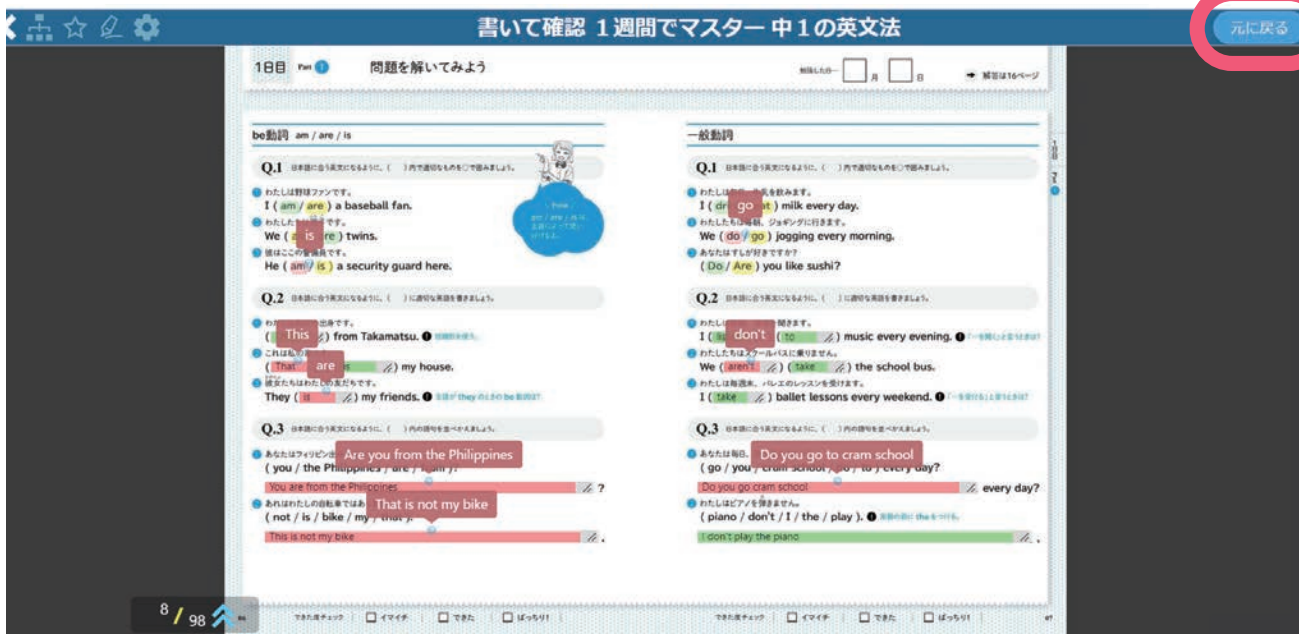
書いて確認 1週間でマスター 中1の英文法

元に戻る

1日目 Part 1 問題を解いてみよう

勉強した日 月 日

➡ 解答は16ページ

be動詞 am / are / is

Q.1 日本語に合う英文になるように、( )内で適切なものを○で囲みましょう。

わたしは野球ファンです。
I ( am / are ) a baseball fan.

わたしたちは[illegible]です。
We ( am / is / are ) twins.

彼はここの警備員です。
He ( am / is ) a security guard here.

is

Q.2 日本語に合う英文になるように、( )に適切な英語を書きましょう。

わ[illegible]出身です。
( This ) from Takamatsu.

これは私の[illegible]
( That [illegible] ) my house.

彼女たちはわたしの友だちです。
They ( is ) my friends.

This

are

Q.3 日本語に合う英文になるように、( )内の語句を並べかえましょう。

あなたはフィリピン出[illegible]
( you / the Philippines / are / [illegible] )
You are from the Philippines ?

Are you from the Philippines

あれはわたしの自転車ではあ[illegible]
( not / is / bike / my / that ).
This is not my bike .

That is not my bike

一般動詞

Q.1 日本語に合う英文になるように、( )内で適切なものを○で囲みましょう。

わたしは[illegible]を飲みます。
I ( dr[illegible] ) milk every day.

わたしたちは毎朝、ジョギングに行きます。
We ( do / go ) jogging every morning.

あなたはすしが好きですか?
( Do / Are ) you like sushi?

go

Q.2 日本語に合う英文になるように、( )に適切な英語を書きましょう。

わたし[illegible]聞きます。
I ( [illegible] ) ( to ) music every evening.

わたしたちはスクールバスに乗りません。
We ( aren't ) ( take ) the school bus.

わたしは毎週末、バレエのレッスンを受けます。
I ( take ) ballet lessons every weekend.

don't

Q.3 日本語に合う英文になるように、( )内の語句を並べかえましょう。

あなたは毎日、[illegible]
( go / you / cram school / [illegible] / to ) every day?
Do you go cram school every day?

Do you go to cram school

わたしはピアノを弾きません。
( piano / don't / I / the / play ).
I don't play the piano .

8 / 98

できた度チェック イマイチ できた ばっちり!

できた度チェック イマイチ できた ばっちり!